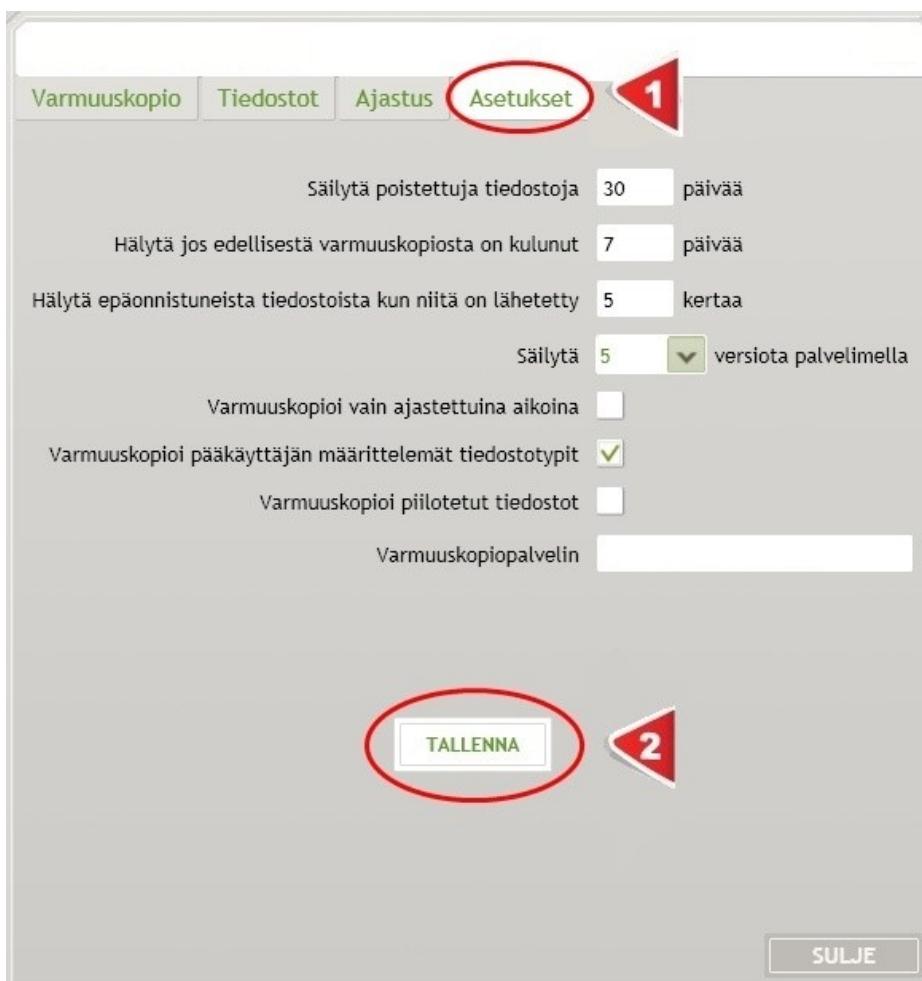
Varmuuskopio | Tiedostot | Ajastus | Asetukset

1

Säilytä poistettuja tiedostoja 30 päivää

Hälytä jos edellisestä varmuuskopiosta on kulunut 7 päivää

Hälytä epäonnistuneista tiedostoista kun niitä on lähetetty 5 kertaa

Säilytä 5 versiota palvelimella

Varmuuskopioi vain ajastettuina aikoina

Varmuuskopioi pääkäyttäjän määrittelemät tiedostotypit

Varmuuskopioi piilotetut tiedostot

Varmuuskopiopalvelin

TALLENNA

2

SULJE